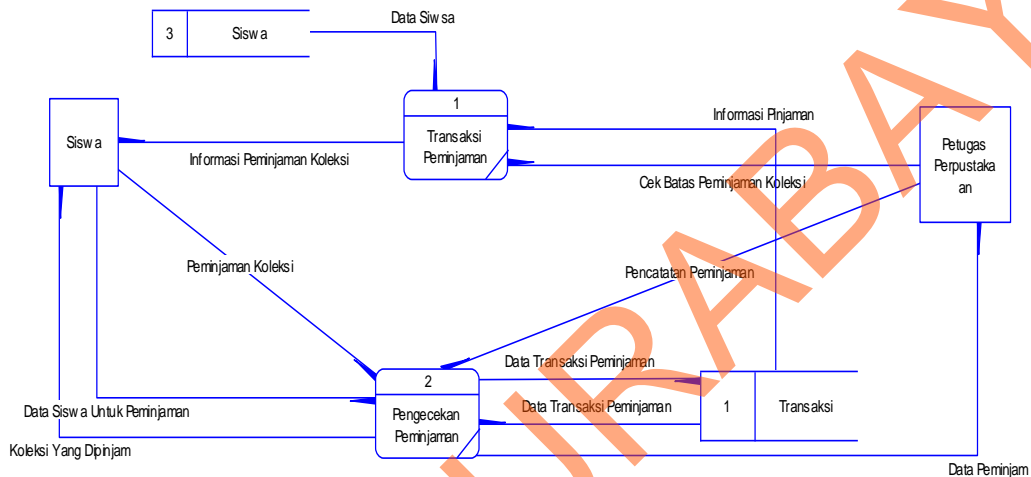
3 Siswa

Data Siswa

1
Transaksi Peminjaman

Siswa

Informasi Peminjaman Koleksi

Informasi Pinjaman

Cek Batas Peminjaman Koleksi

Petugas Perpustakaan

Peminjaman Koleksi

Pencatatan Peminjaman

2
Pengecekan Peminjaman

Data Transaksi Peminjaman

Data Transaksi Peminjaman

1 Transaksi

Data Siswa Untuk Peminjaman

Koleksi Yang Dipinjam

Data Peminjam

IRABAY